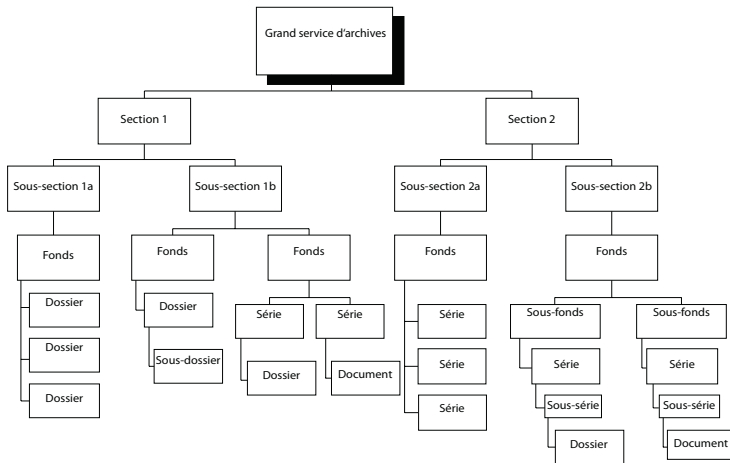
Grand service d'archives

Section 1

Section 2

Sous-section 1a

Sous-section 1b

Sous-section 2a

Sous-section 2b

Fonds

Dossier

Dossier

Dossier

Fonds

Dossier

Sous-dossier

Fonds

Série

Dossier

Série

Document

Fonds

Série

Série

Série

Fonds

Sous-fonds

Série

Sous-série

Dossier

Sous-fonds

Série

Sous-série

Document